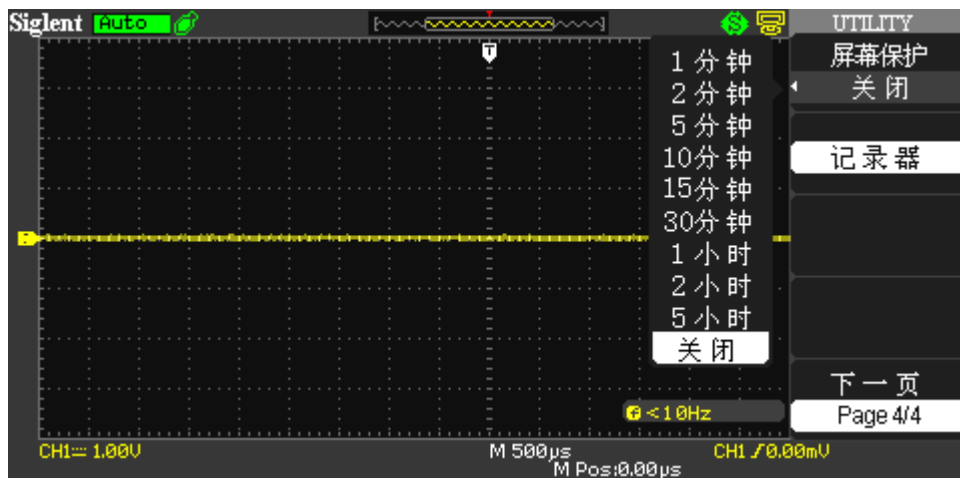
Siglent Auto

T

1 分 钟
2 分 钟
5 分 钟
10分 钟
15分 钟
30分 钟
1 小 时
2 小 时
5 小 时
关 闭

UTILITY
屏幕保护
关 闭

记 录 器

下 一 页
Page 4/4

< 10Hz

CH1 ═ 1.00V
M 500μs
M Pos:0.00μs
CH1 ƒ 0.00mV